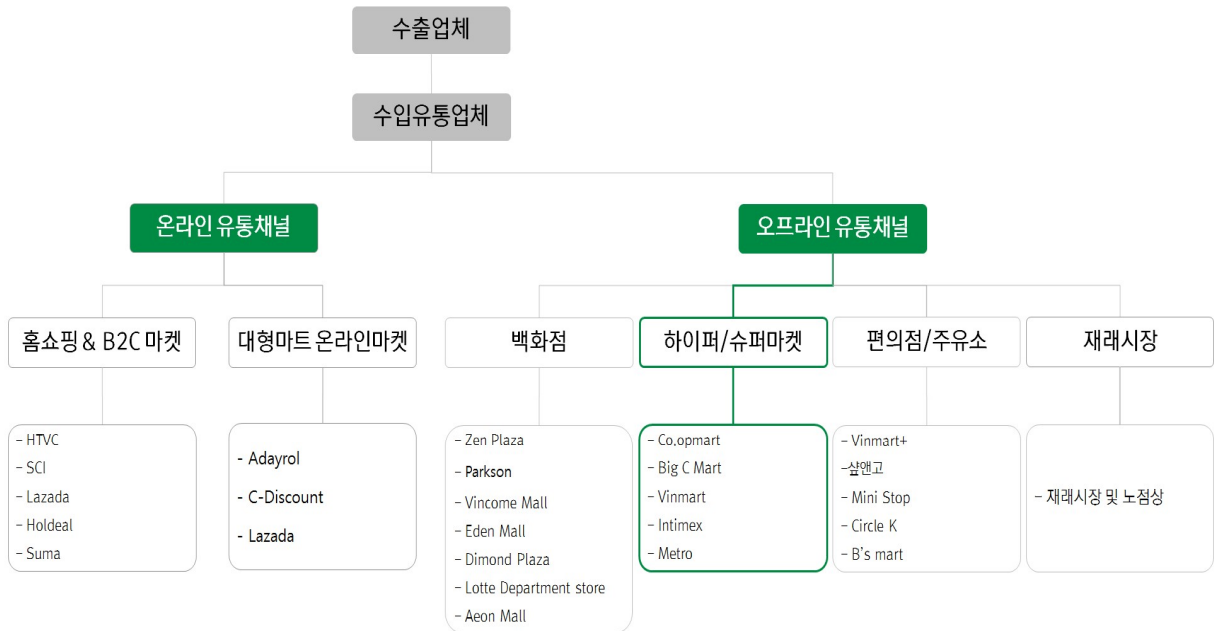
수출업체

수입유통업체

온라인 유통채널

오프라인 유통채널

홈쇼핑 & B2C 마켓

대형마트 온라인마켓

백화점

하이퍼/슈퍼마켓

편의점/주유소

재래시장

- HTVC
- SCI
- Lazada
- Holdeal
- Suma

- Adayrol
- C-Discount
- Lazada

- Zen Plaza
- Parkson
- Vincome Mall
- Eden Mall
- Dimond Plaza
- Lotte Department store
- Aeon Mall

- Co.opmart
- Big C Mart
- Vinmart
- Intimex
- Metro

- Vinmart+
-샵앤고
- Mini Stop
- Circle K
- B's mart

- 재래시장 및 노점상